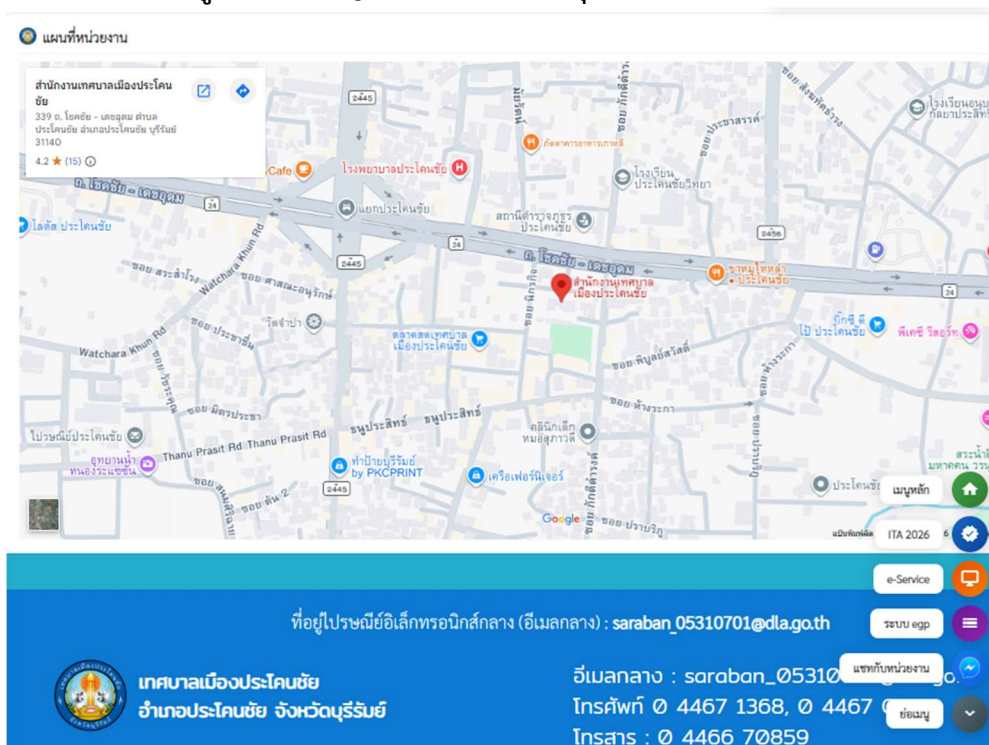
แผนที่หน่วยงาน

สำนักงานเทศบาลเมืองประโคนชัย
339 ถ. โชคชัย - เดชอุดม ตำบลประโคนชัย อำเภอประโคนชัย บุรีรัมย์ 31140
4.2 ★ (15)

2445
2445
2445
24
24
24
2456
Cafe
โรงพยาบาลประโคนชัย
ภัตตาคารอาหารทะเล
โรงเรียนประโคนชัยวิทยา
ถ. โชคชัย - เดชอุดม
แยกประโคนชัย
สถานีตำรวจภูธรประโคนชัย
ไลฟ์ ประโคนชัย
ซอย สระลำโรง
Watchara Khun Rd
ซอย ศาลเจ้าพ่อ
วัดจำปา
ตลาดสดเทศบาลเมืองประโคนชัย
สำนักงานเทศบาลเมืองประโคนชัย
ชาบูไทหล่ำ ประโคนชัย
ไป๋ ประโคนชัย
พิเศษี รีสอร์ท
ซอย พิบูลย์สวัสดิ์
ซอย ห้างระกา
ซอย มิตรประชา
ไปรษณีย์ประโคนชัย
Thanu Prasit Rd
ธนูประสิทธิ์
อุทยานน้ำหนองระแซงชัน
ท่าป้ายบุรีรัมย์ by PKCPRINT
เครือเฟอร์นิเจอร์
คลินิกเด็กหมอสุภาวดี
ประโคนชัย
ซอย ปราบริก
โรงเรียนอนุบาลกัยประสิทธิ์
Google
แป้นพิมพ์ลัด

เมนูหลัก
ITA 2026
e-Service
ระบบ egp
แชทกับหน่วยงาน
ย่อเมนู

ที่อยู่ไปรษณีย์อิเล็กทรอนิกส์กลาง (อีเมลกลาง) : saraban_05310701@dla.go.th

เทศบาลเมืองประโคนชัย
อำเภอประโคนชัย จังหวัดบุรีรัมย์

อีเมลกลาง : saraban_05310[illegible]
โทรศัพท์ 0 4467 1368, 0 4467 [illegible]
โทรสาร : 0 4466 70859